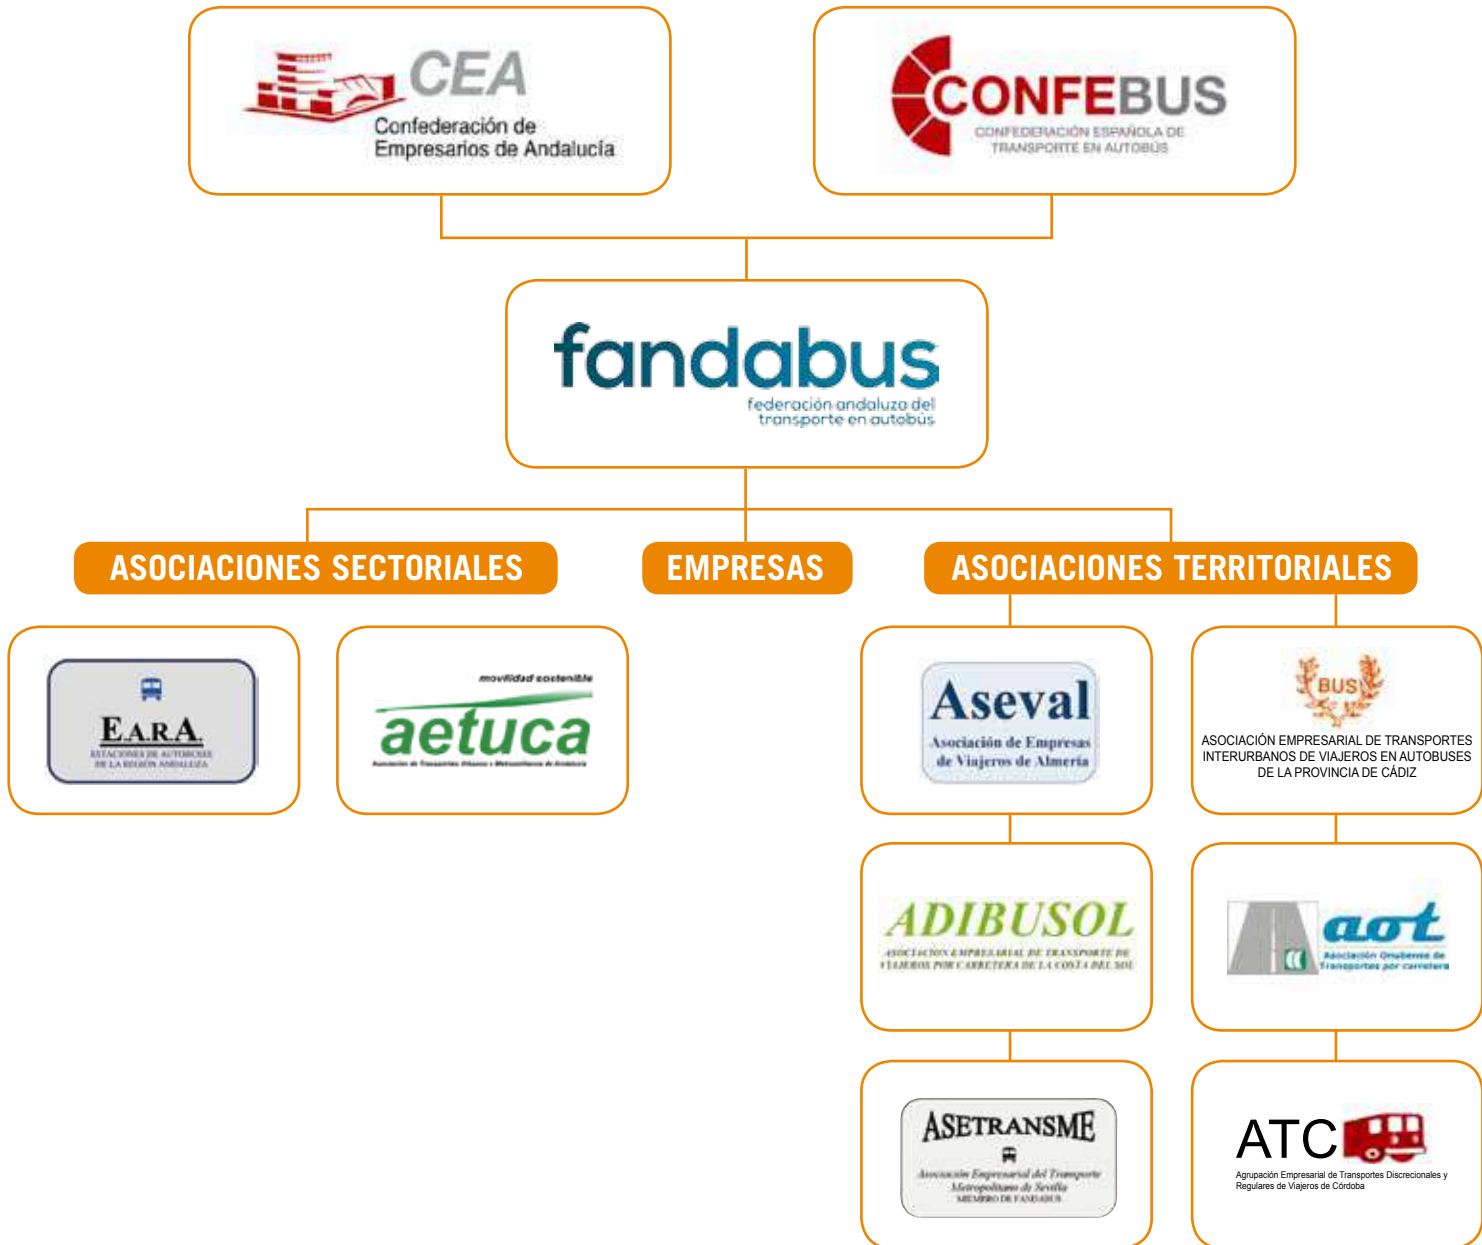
CEA
Confederación de Empresarios de Andalucía

CONFEBUS
CONFEDERACIÓN ESPAÑOLA DE TRANSPORTE EN AUTOBÚS

fandabus
federación andaluza del transporte en autobús

ASOCIACIONES SECTORIALES

EMPRESAS

ASOCIACIONES TERRITORIALES

E.A.R.A.
ESTACIONES DE AUTOBUSES DE LA REGIÓN ANDALUZA

movilidad sostenible
aetuca
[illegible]

Aseval
Asociación de Empresas de Viajeros de Almería

BUS
ASOCIACIÓN EMPRESARIAL DE TRANSPORTES INTERURBANOS DE VIAJEROS EN AUTOBUSES DE LA PROVINCIA DE CÁDIZ

ADIBUSOL
ASOCIACION EMPRESARIAL DE TRANSPORTE DE VIAJEROS POR CARRETERA DE LA COSTA DEL SOL

aot
Asociación Onubense de Transportes por carretera

ASETRANSME
Asociación Empresarial del Transporte Metropolitano de Sevilla
MIEMBRO DE FANDABUS

ATC
Agrupación Empresarial de Transportes Discrecionales y Regulares de Viajeros de Córdoba